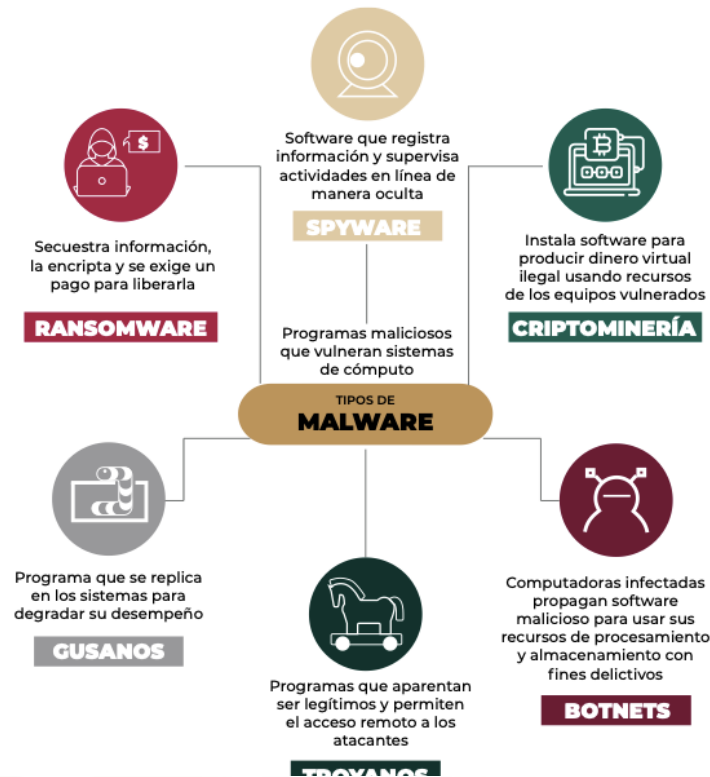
Software que registra información y supervisa actividades en línea de manera oculta

SPYWARE

$

Secuestra información, la encripta y se exige un pago para liberarla

RANSOMWARE

Instala software para producir dinero virtual ilegal usando recursos de los equipos vulnerados

CRIPTOMINERÍA

Programas maliciosos que vulneran sistemas de cómputo

TIPOS DE
MALWARE

Programa que se replica en los sistemas para degradar su desempeño

GUSANOS

Computadoras infectadas propagan software malicioso para usar sus recursos de procesamiento y almacenamiento con fines delictivos

BOTNETS

Programas que aparentan ser legítimos y permiten el acceso remoto a los atacantes

TROYANOS